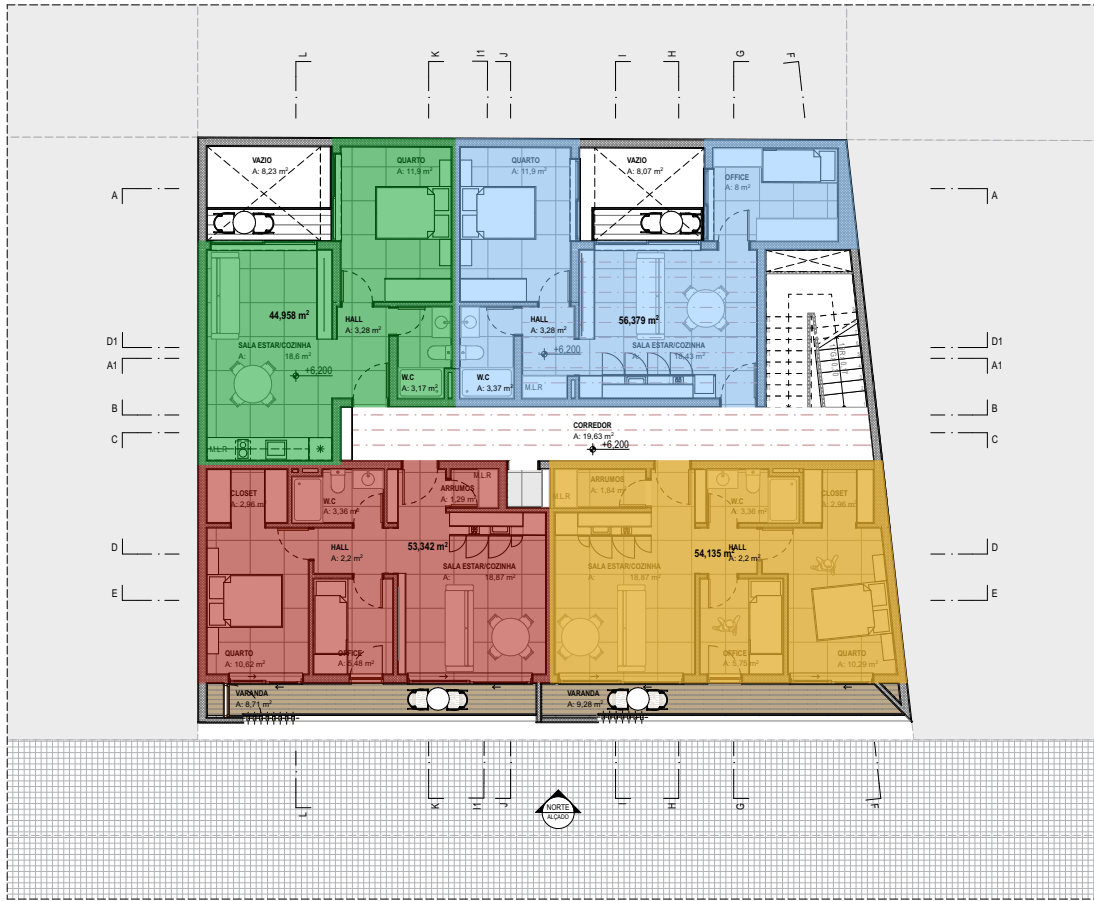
L K I1 J I H G F

VAZIO
A: 8,23 m²

QUARTO
A: 11,9 m²

QUARTO
A: 11,9 m²

VAZIO
A: 8,07 m²

OFFICE
A: 8 m²

A A

44,958 m²

HALL
A: 3,28 m²

HALL
A: 3,28 m²

56,379 m²

D1 D1

SALA ESTAR/COZINHA
A: 18,6 m²

+6,200

+6,200

SALA ESTAR/COZINHA
A: 18,43 m²

A1 A1

W.C
A: 3,17 m²

W.C
A: 3,37 m²

M.L.R

B B

CORREDOR
A: 19,63 m²
+6,200

C C

M.L.R

M.L.R

ARRUMOS
A: 1,84 m²

CLOSET
A: 2,96 m²

W.C
A: 3,36 m²

ARRUMOS
A: 1,29 m²

M.L.R

W.C
A: 3,36 m²

CLOSET
A: 2,96 m²

HALL
A: 2,2 m²

53,342 m²

54,135 m²

HALL
A: 2,2 m²

D D

SALA ESTAR/COZINHA
A: 18,87 m²

SALA ESTAR/COZINHA
A: 18,87 m²

E E

QUARTO
A: 10,62 m²

OFFICE
A: 5,48 m²

OFFICE
A: 5,75 m²

QUARTO
A: 10,29 m²

VARANDA
A: 8,71 m²

VARANDA
A: 9,28 m²

L K I1 J NORTE ALÇADO I H G F